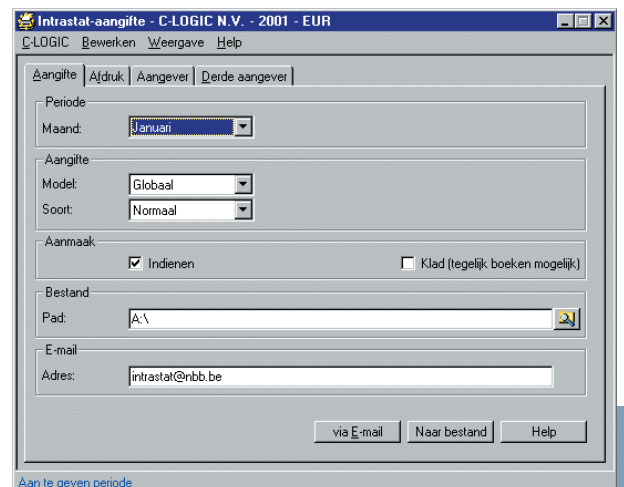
Intrastat-aangifte - C-LOGIC N.V. - 2001 - EUR

C-LOGIC Bewerken Weergave Help

Aangifte | Afdruk | Aangever | Derde aangever

Periode
Maand: Januari

Aangifte
Model: Globaal
Soort: Normaal

Aanmaak
☑ Indienen
☐ Klad (tegelijk boeken mogelijk)

Bestand
Pad: A:\

E-mail
Adres: intrastat@nbb.be

via E-mail | Naar bestand | Help

Aan te geven periode